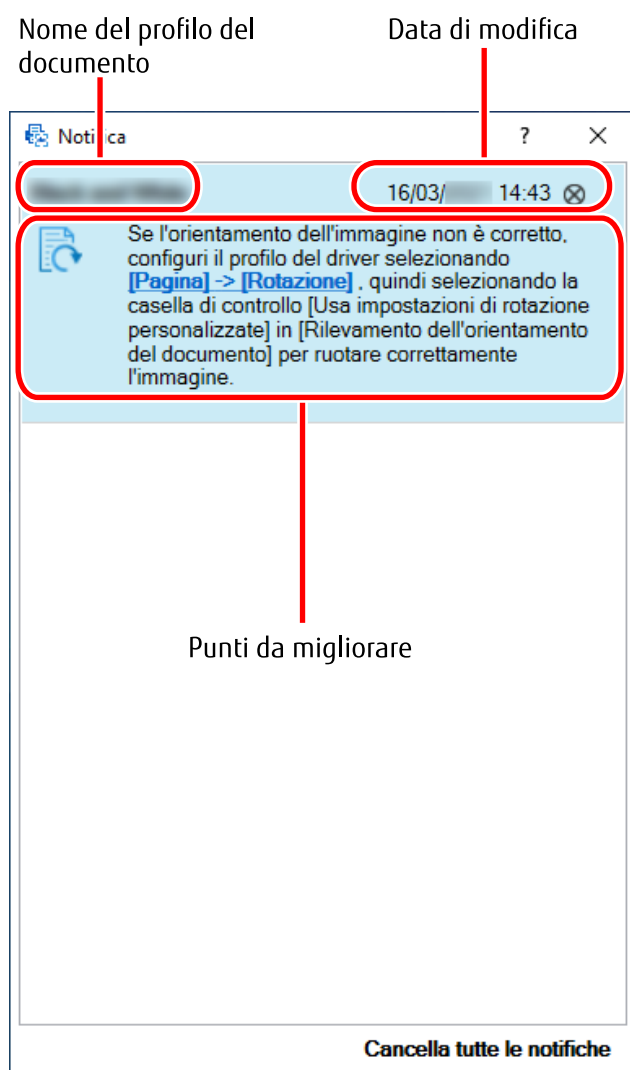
Nome del profilo del documento

Data di modifica

Notifica

?

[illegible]

16/03/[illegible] 14:43

Se l'orientamento dell'immagine non è corretto, configuri il profilo del driver selezionando [Pagina] -> [Rotazione] , quindi selezionando la casella di controllo [Usa impostazioni di rotazione personalizzate] in [Rilevamento dell'orientamento del documento] per ruotare correttamente l'immagine.

Punti da migliorare

Cancella tutte le notifiche